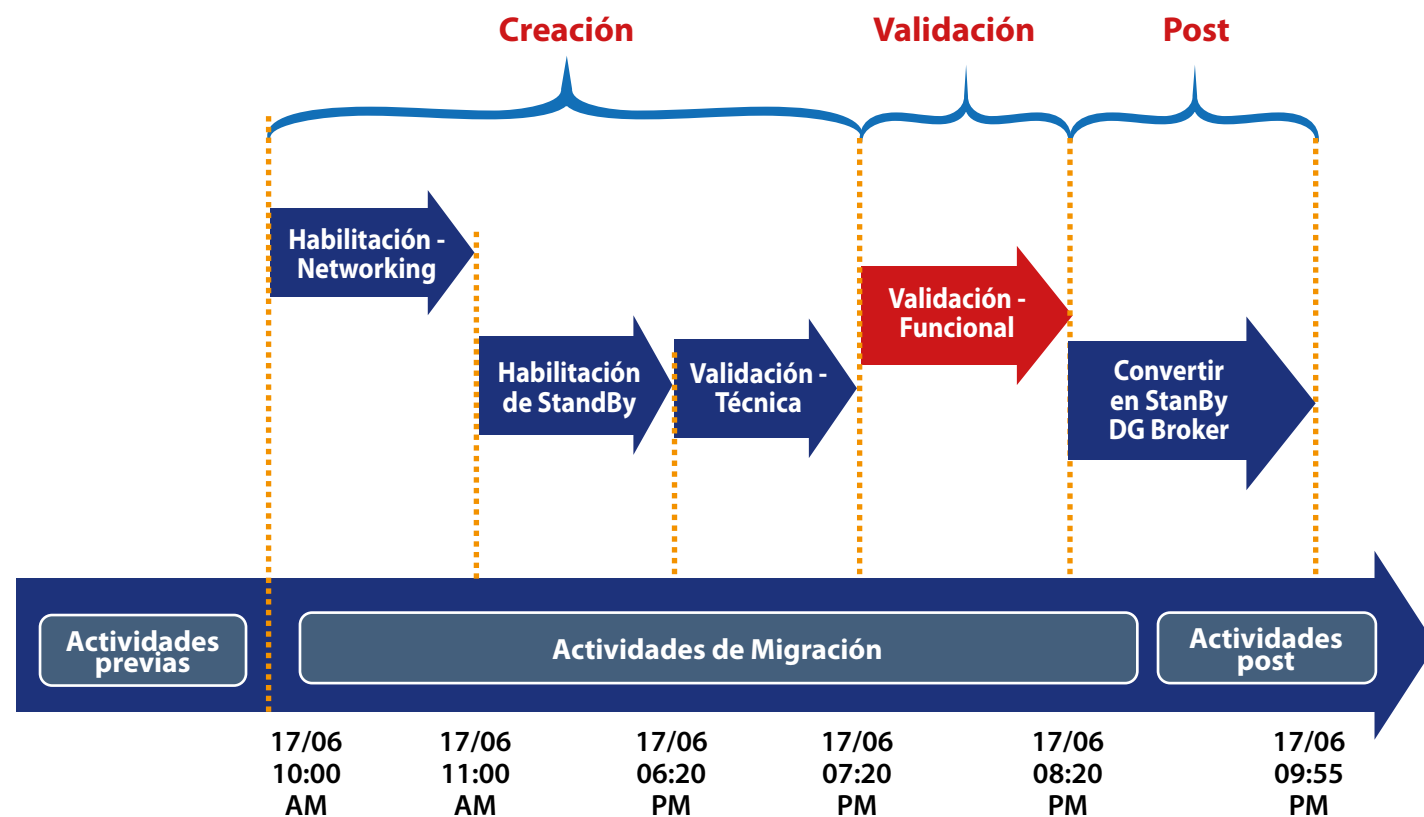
Creación
Validación
Post

Habilitación - Networking

Habilitación de StandBy

Validación - Técnica

Validación - Funcional

Convertir en StanBy DG Broker

Actividades previas

Actividades de Migración

Actividades post

17/06 10:00 AM

17/06 11:00 AM

17/06 06:20 PM

17/06 07:20 PM

17/06 08:20 PM

17/06 09:55 PM